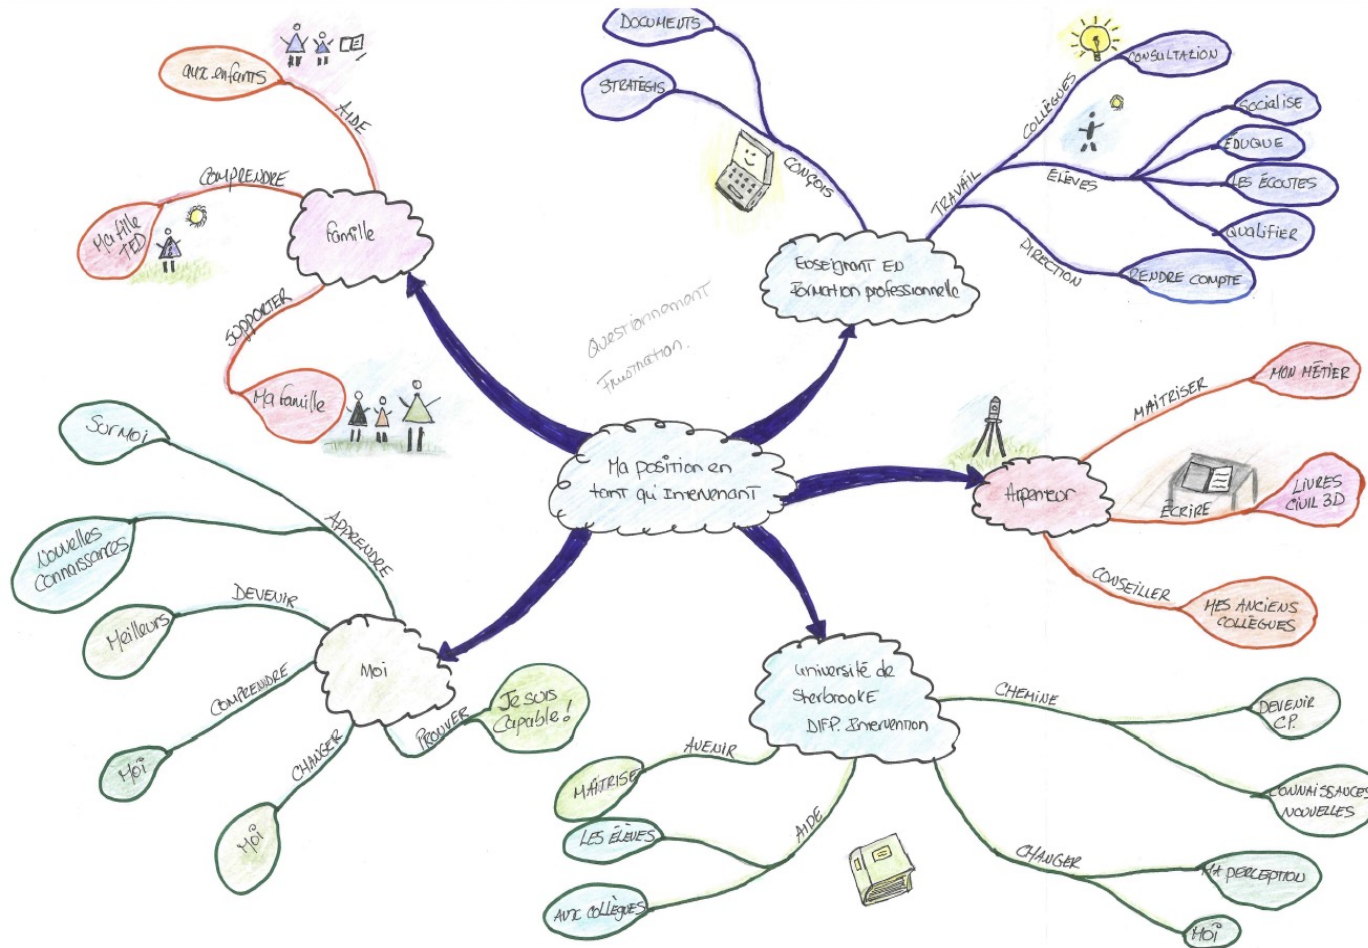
Ma position en tant qu'Intervenant

Famille
AIDE
aux enfants
COMPRENDRE
Ma fille TED
SUPPORTER
Ma famille

Questionnement
Frustration

Enseignant en formation professionnelle
DOCUMENTS
STRATÉGIS
CONÇOIS
TRAVAIL
COLLÈGUES
CONSULTATION
ÉLÈVES
Socialise
ÉDUQUE
LES ÉCOUTES
Qualifier
DIRECTION
RENDRE COMPTE

Arpenteur
MAÎTRISER
MON MÉTIER
ÉCRIRE
LIVRES CIVIL 3D
CONSEILLER
MES ANCIENS COLLÈGUES

Moi
APPRENDRE
Sur Moi
Nouvelles Connaissances
DEVENIR
Meilleurs
COMPRENDRE
Moi
CHANGER
Moi
PROUVER
Je suis Capable!

Université de Sherbrooke DIFP. Intervention
CHEMINE
DEVENIR C.P.
CONNAISSANCES NOUVELLES
AVENIR
MAÎTRISE
AIDE
LES ÉLÈVES
AUX COLLÈGUES
CHANGER
MA PERCEPTION
Moi